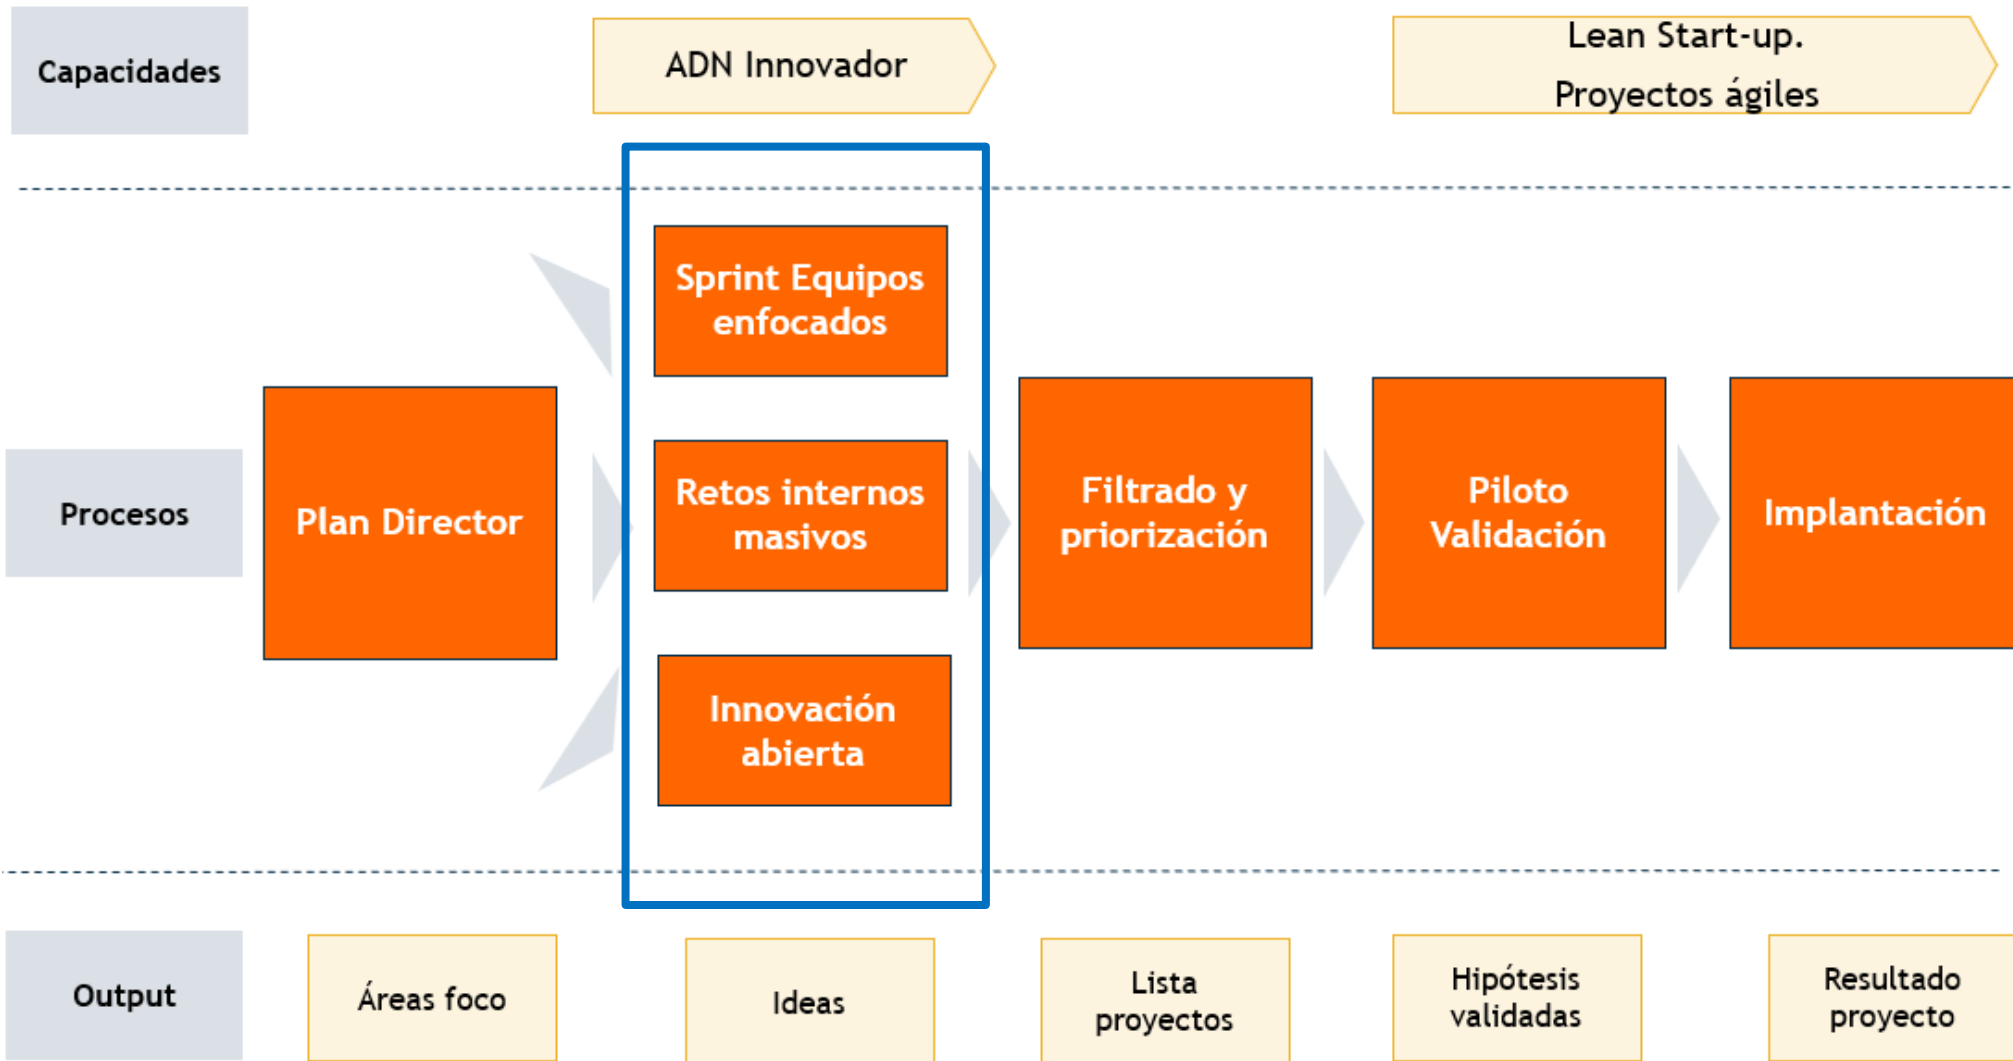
Capacidades

ADN Innovador

Lean Start-up.
Proyectos ágiles

Procesos

Plan Director

Sprint Equipos enfocados

Retos internos masivos

Innovación abierta

Filtrado y priorización

Piloto Validación

Implantación

Output

Áreas foco

Ideas

Lista proyectos

Hipótesis validadas

Resultado proyecto